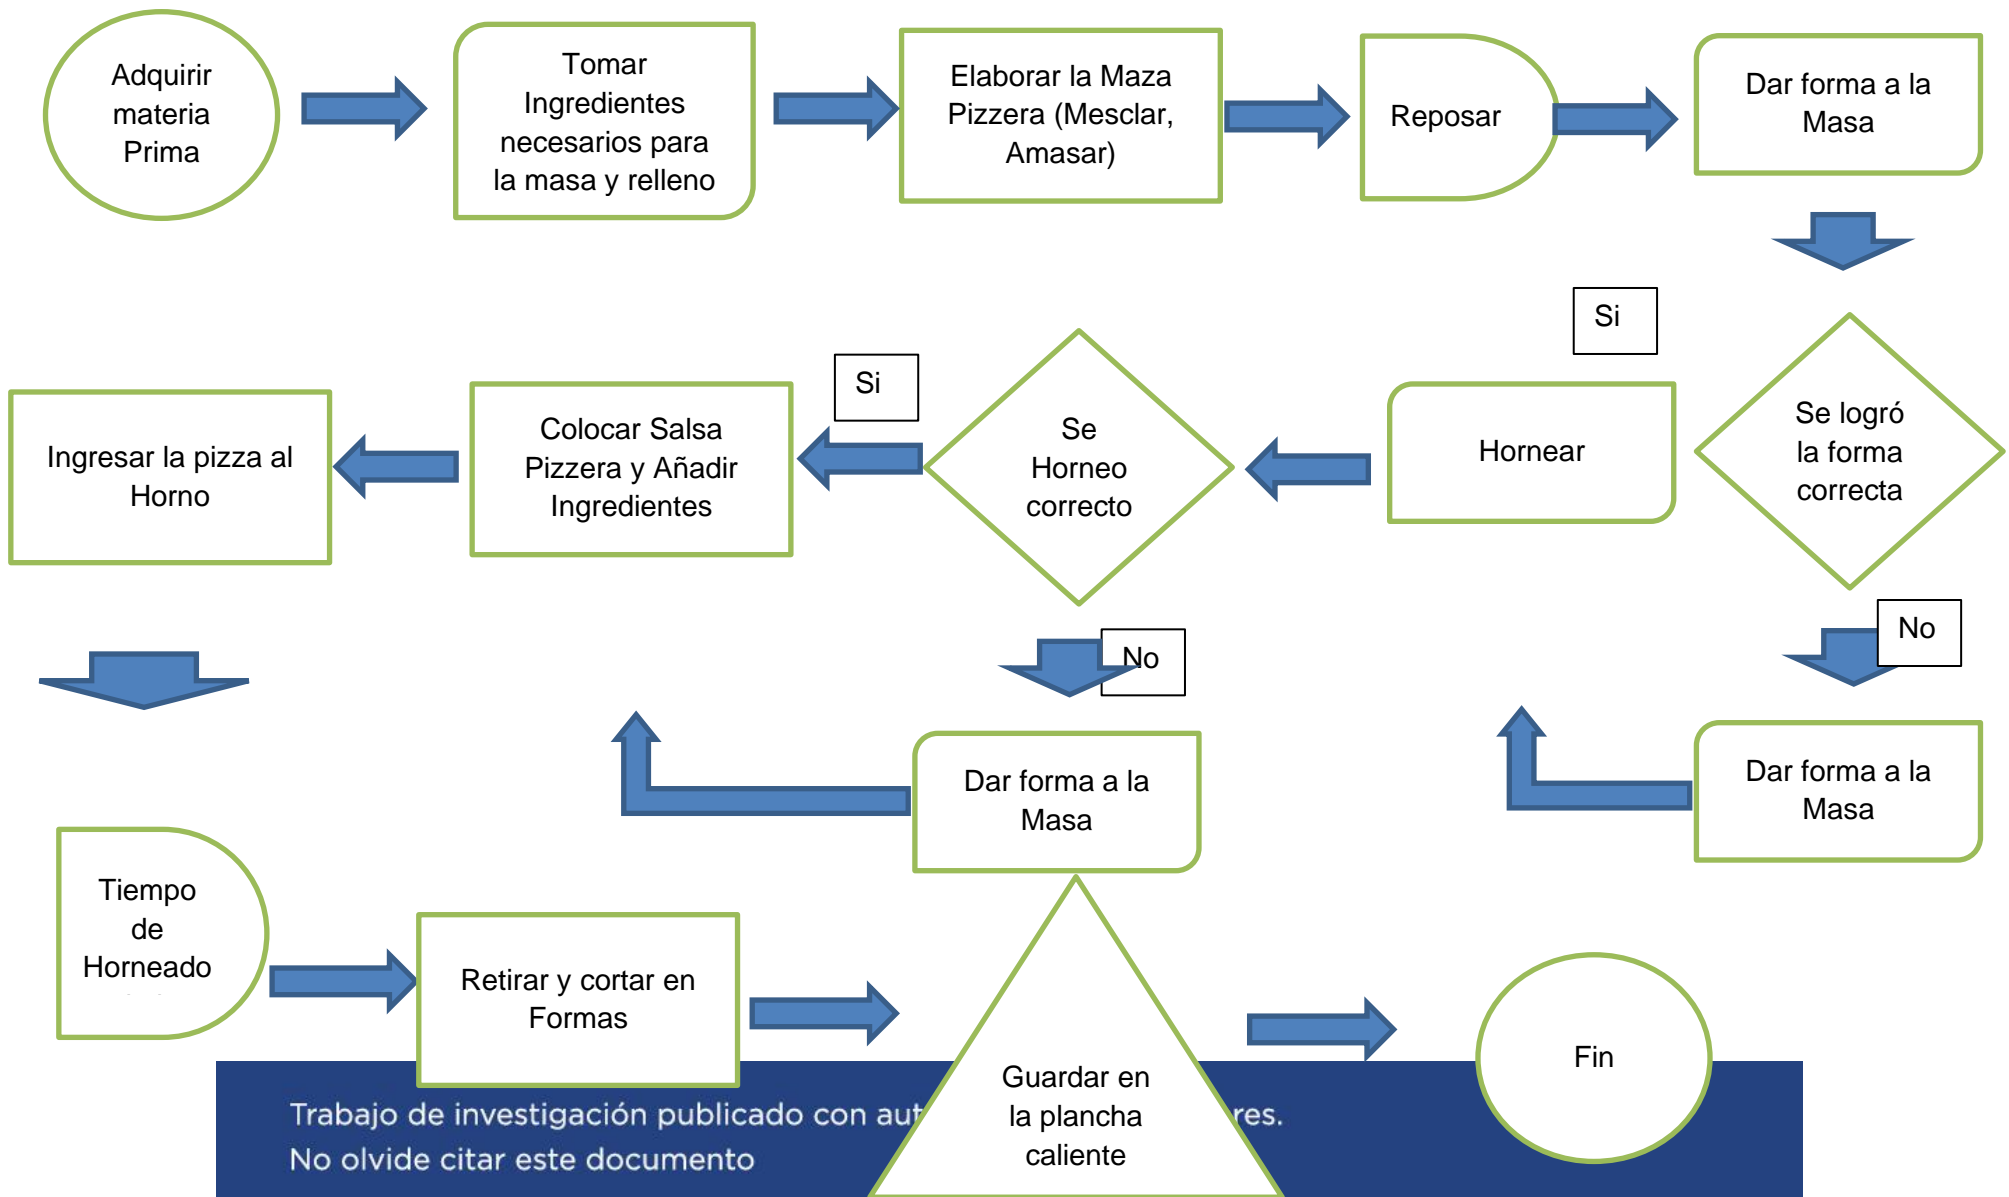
Adquirir materia Prima

Tomar Ingredientes necesarios para la masa y relleno

Elaborar la Maza Pizzera (Mesclar, Amasar)

Reposar

Dar forma a la Masa

Si

Se logró la forma correcta

Hornear

Si

Se Horneo correcto

Colocar Salsa Pizzera y Añadir Ingredientes

Ingresar la pizza al Horno

No

No

Dar forma a la Masa

Dar forma a la Masa

Tiempo de Horneado

Retirar y cortar en Formas

Guardar en la plancha caliente

Fin

Trabajo de investigación publicado con aut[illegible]res.
No olvide citar este documento